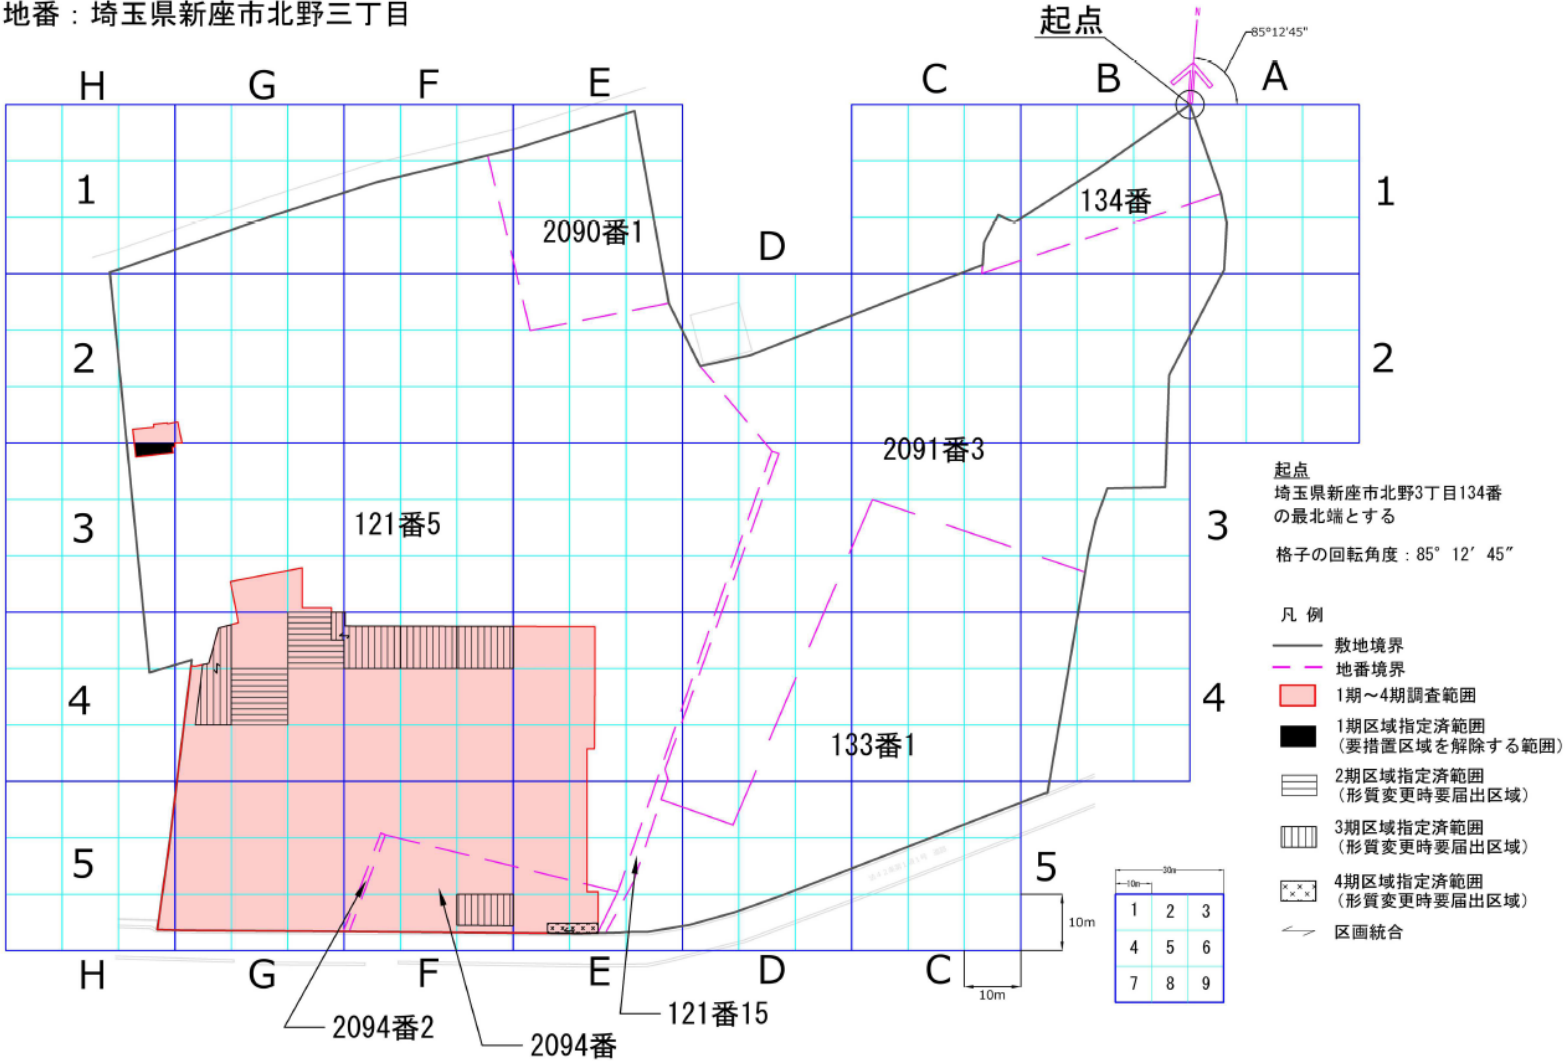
地番：埼玉県新座市北野三丁目

起点

85°12'45"

H G F E C B A

1 2 3 4 5

2090番1

134番

D

2091番3

121番5

133番1

H G F E D C

5

1 2 3 4 5

起点
埼玉県新座市北野3丁目134番の最北端とする

格子の回転角度：85° 12′ 45″

凡 例
敷地境界
地番境界
1期～4期調査範囲
1期区域指定済範囲（要措置区域を解除する範囲）
2期区域指定済範囲（形質変更時要届出区域）
3期区域指定済範囲（形質変更時要届出区域）
4期区域指定済範囲（形質変更時要届出区域）
区画統合

10m
10m

30m
10m

| 1 | 2 | 3 |
|---|---|---|
| 4 | 5 | 6 |
| 7 | 8 | 9 |

2094番2
2094番
121番15